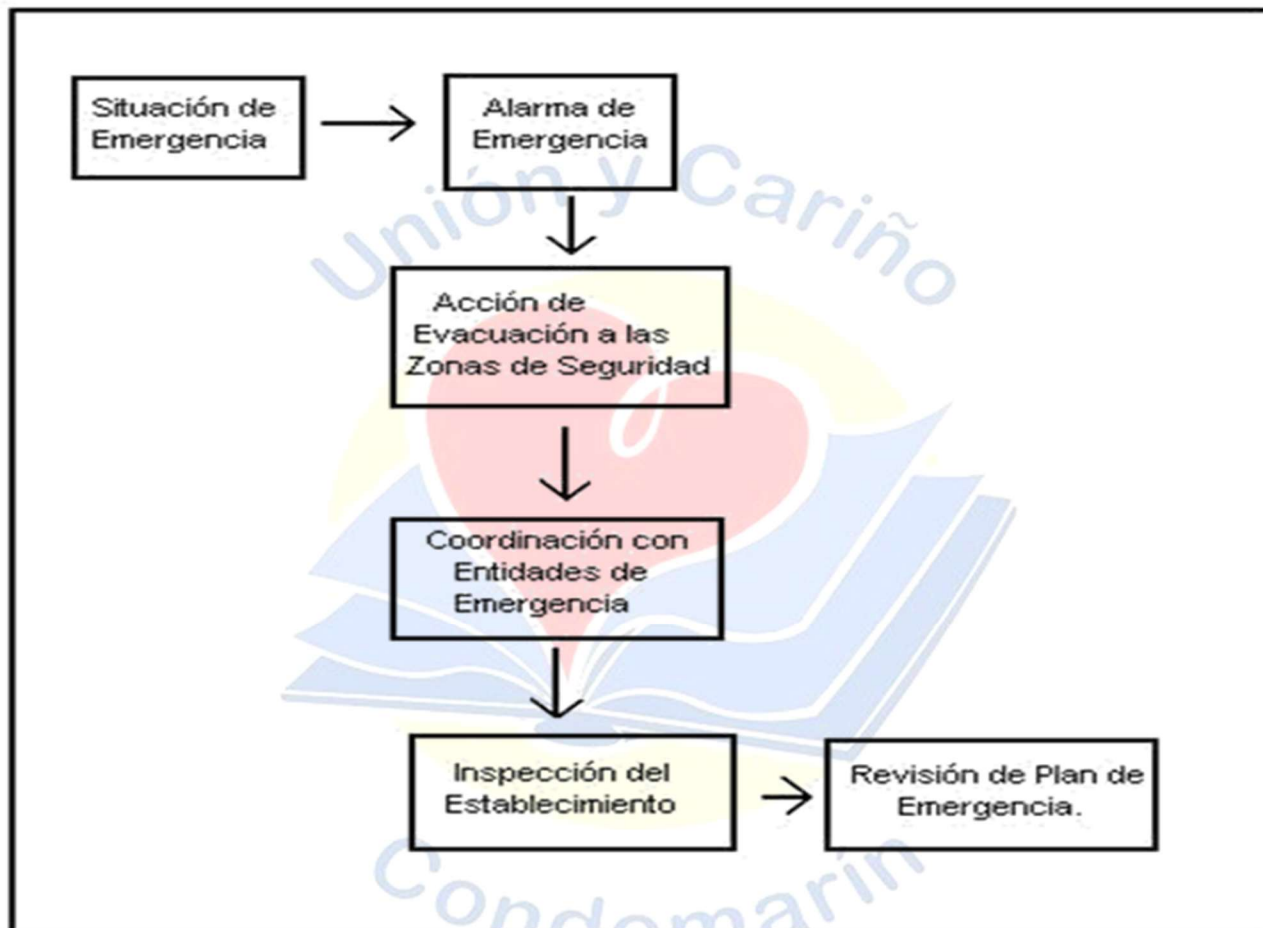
Situación de Emergencia

Alarma de Emergencia

Acción de Evacuación a las Zonas de Seguridad

Coordinación con Entidades de Emergencia

Inspección del Establecimiento

Revisión de Plan de Emergencia.

Unión y Cariño

Condemarín